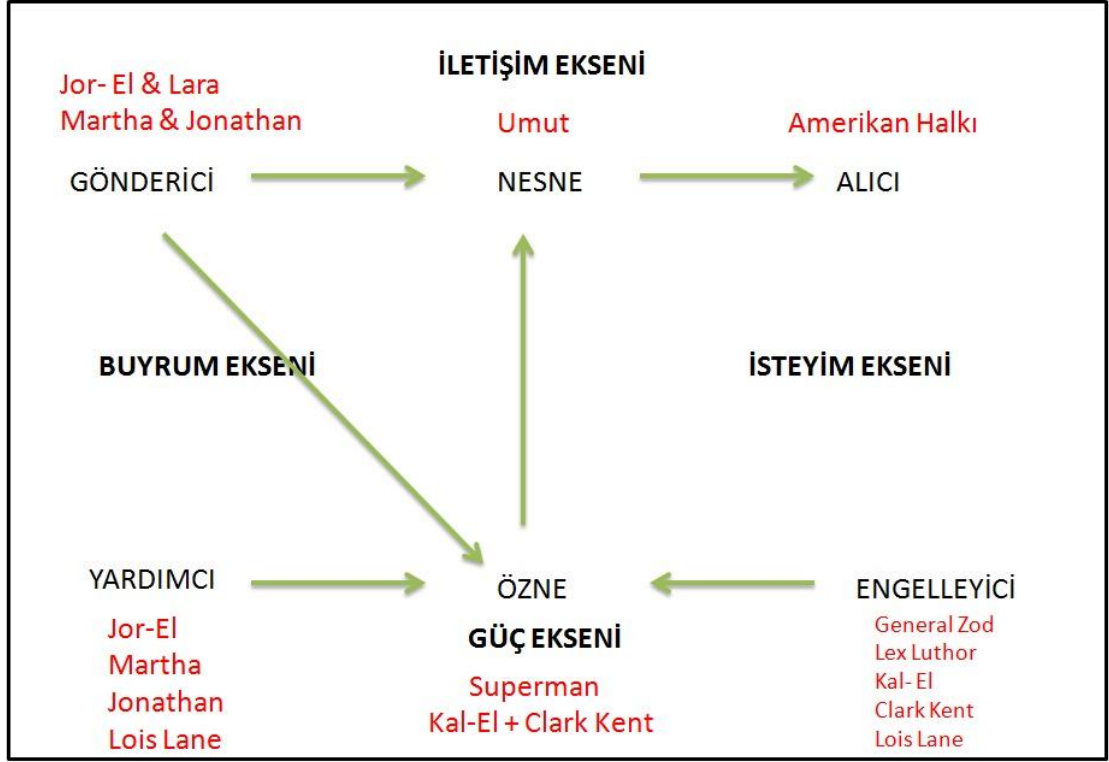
İLETİŞİM EKSENİ

Jor- El & Lara
Martha & Jonathan

GÖNDERİCİ

Umut

NESNE

Amerikan Halkı

ALICI

BUYRUM EKSENİ

İSTEYİM EKSENİ

YARDIMCI

Jor-El
Martha
Jonathan
Lois Lane

ÖZNE

GÜÇ EKSENİ

Superman
Kal-El + Clark Kent

ENGELLEYİCİ

General Zod
Lex Luthor
Kal- El
Clark Kent
Lois Lane